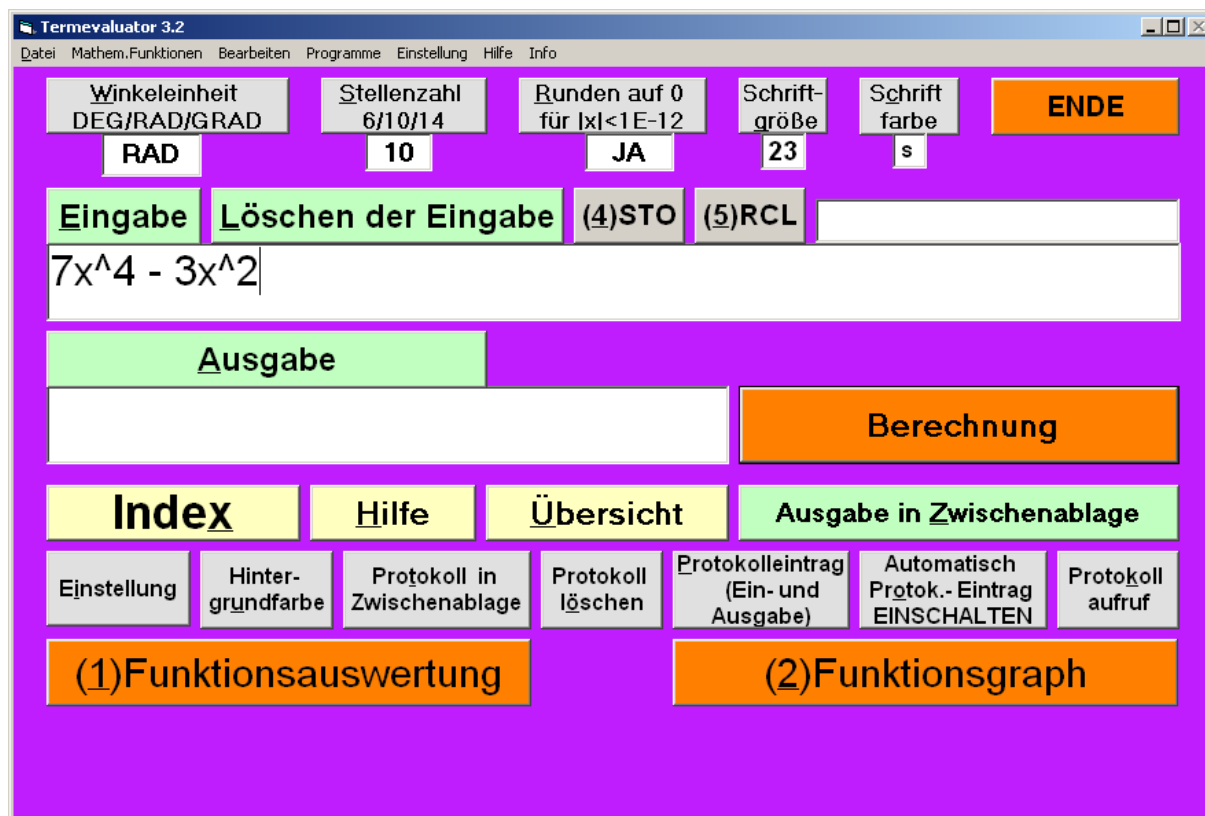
Termevaluator 3.2

Datei Mathem.Funktionen Bearbeiten Programme Einstellung Hilfe Info

Winkeleinheit DEG/RAD/GRAD
RAD

Stellenzahl 6/10/14
10

Runden auf 0 für |x|<1E-12
JA

Schriftgröße
23

Schrift farbe
s

ENDE

Eingabe
Löschen der Eingabe
(4)STO
(5)RCL

7x^4 - 3x^2

Ausgabe

Berechnung

Index
Hilfe
Übersicht
Ausgabe in Zwischenablage

Einstellung
Hintergrundfarbe
Protokoll in Zwischenablage
Protokoll löschen
Protokolleintrag (Ein- und Ausgabe)
Automatisch Protok.- Eintrag EINSCHALTEN
Protokoll aufruf

(1)Funktionsauswertung
(2)Funktionsgraph